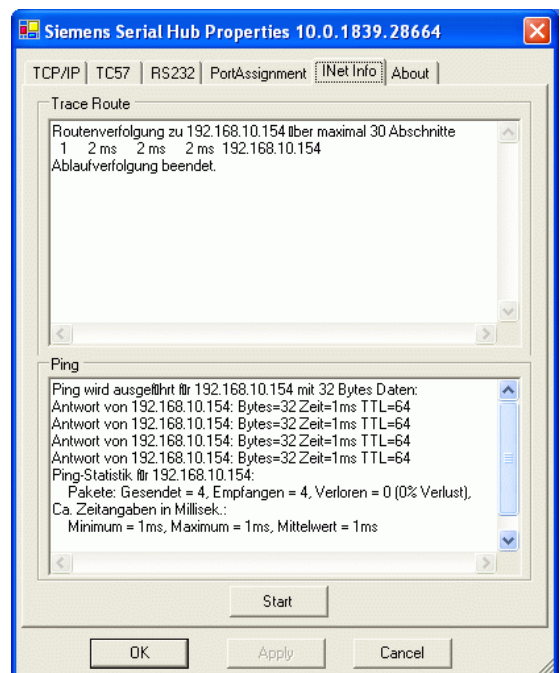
Siemens Serial Hub Properties 10.0.1839.28664

TCP/IP | TC57 | RS232 | PortAssignment | INet Info | About

Trace Route

Routenverfolgung zu 192.168.10.154 ber maximal 30 Abschnitte
1 2 ms 2 ms 2 ms 192.168.10.154
Ablaufverfolgung beendet.

Ping

Ping wird ausgefhrt fr 192.168.10.154 mit 32 Bytes Daten:
Antwort von 192.168.10.154: Bytes=32 Zeit=1ms TTL=64
Antwort von 192.168.10.154: Bytes=32 Zeit=1ms TTL=64
Antwort von 192.168.10.154: Bytes=32 Zeit=1ms TTL=64
Antwort von 192.168.10.154: Bytes=32 Zeit=1ms TTL=64
Ping-Statistik fr 192.168.10.154:
Pakete: Gesendet = 4, Empfangen = 4, Verloren = 0 (0% Verlust),
Ca. Zeitangaben in Millisek.:
Minimum = 1ms, Maximum = 1ms, Mittelwert = 1ms

Start

OK | Apply | Cancel